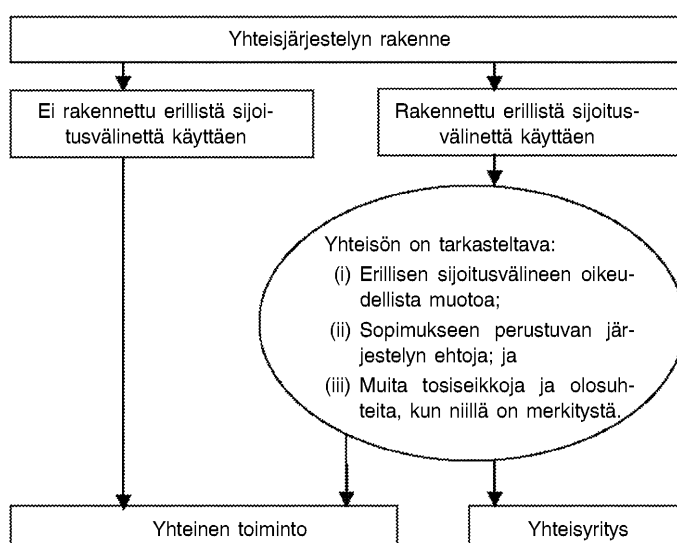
Yhteisjärjestelyn rakenne

Ei rakennettu erillistä sijoitusvälinettä käyttäen

Rakennettu erillistä sijoitusvälinettä käyttäen

Yhteisön on tarkasteltava:
(i) Erillisen sijoitusvälineen oikeudellista muotoa;
(ii) Sopimukseen perustuvan järjestelyn ehtoja; ja
(iii) Muita tosiseikkoja ja olosuhteita, kun niillä on merkitystä.

Yhteinen toiminto

Yhteisyritys